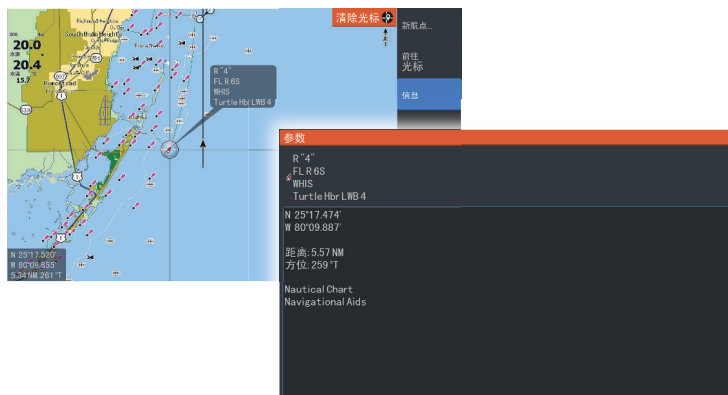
清除光标

新航点...

前往
光标

信息

20.0

20.4

South Miami Heights

Homestead

R "4"
FL R 6S
WHIS
Turtle Hbr LWB 4

N 25°17.520'
W 80°08.635'
5.34 NM 261 °T

参数

R "4"
FL R 6S
WHIS
Turtle Hbr LWB 4

N 25°17.474'
W 80°09.887'

距离: 5.57 NM
方位: 259 °T

Nautical Chart
Navigational Aids